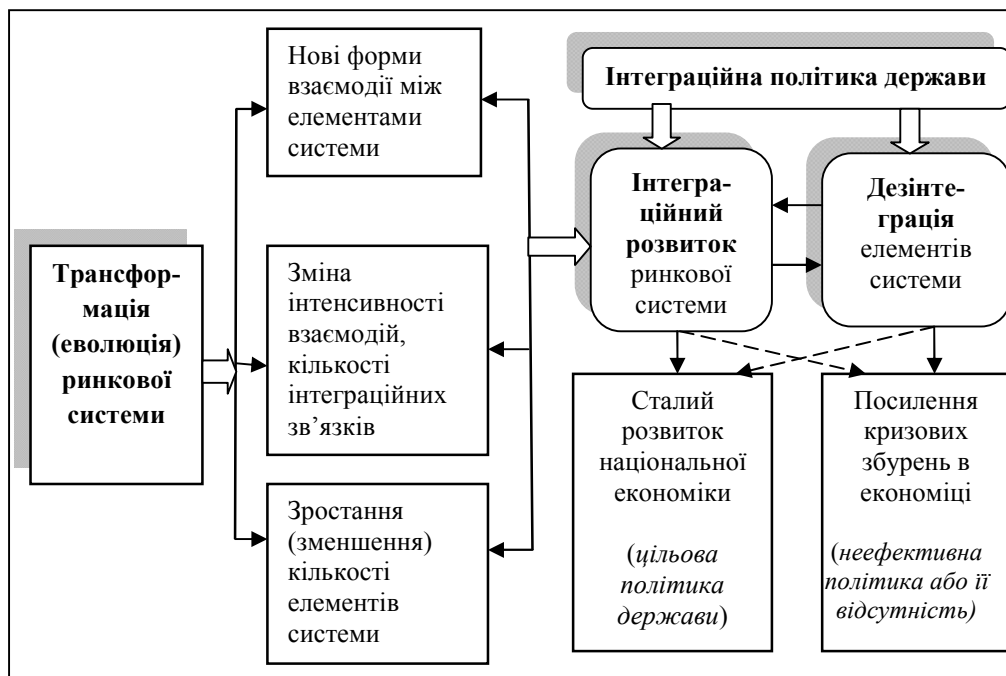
Трансформація (еволюція) ринкової системи

Нові форми взаємодії між елементами системи

Зміна інтенсивності взаємодій, кількості інтеграційних зв'язків

Зростання (зменшення) кількості елементів системи

Інтеграційна політика держави

Інтеграційний розвиток ринкової системи

Дезінтеграція елементів системи

Сталий розвиток національної економіки

(цільова політика держави)

Посилення кризових збурень в економіці

(неефективна політика або її відсутність)